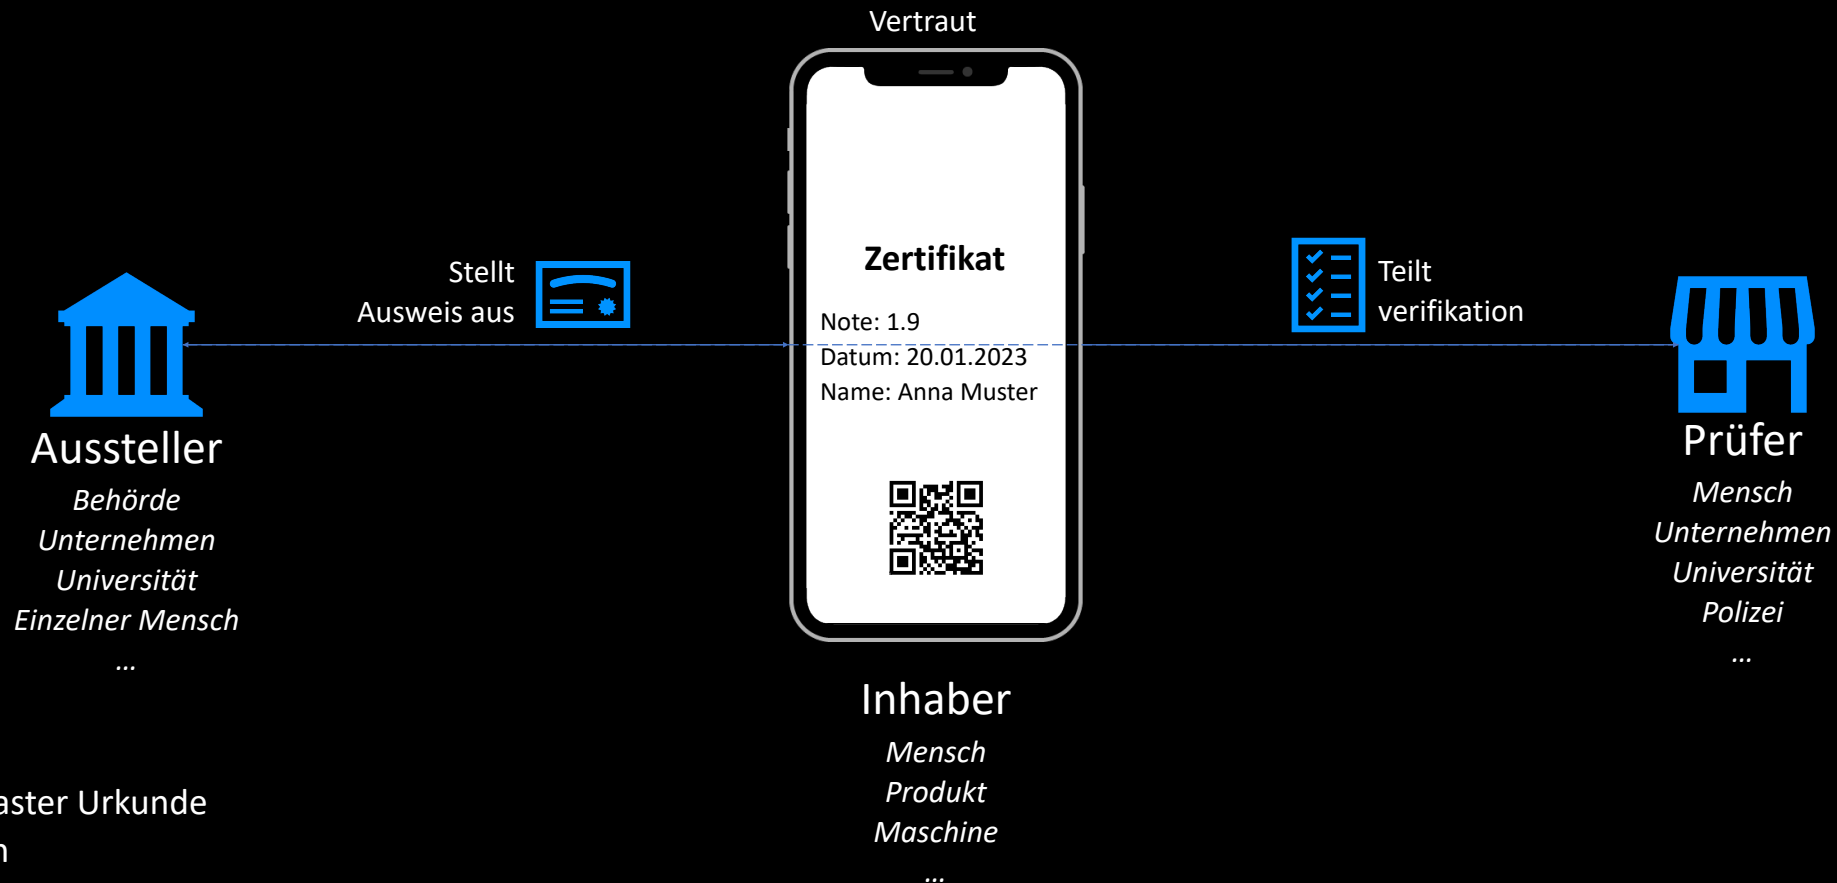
Vertraut

Stellt
Ausweis aus

Zertifikat

Note: 1.9
Datum: 20.01.2023
Name: Anna Muster

Teilt
verifikation

Aussteller
*Behörde*
*Unternehmen*
*Universität*
*Einzelner Mensch*
*...*

Prüfer
*Mensch*
*Unternehmen*
*Universität*
*Polizei*
*...*

Inhaber
*Mensch*
*Produkt*
*Maschine*
*...*

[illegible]aster Urkunde
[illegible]n